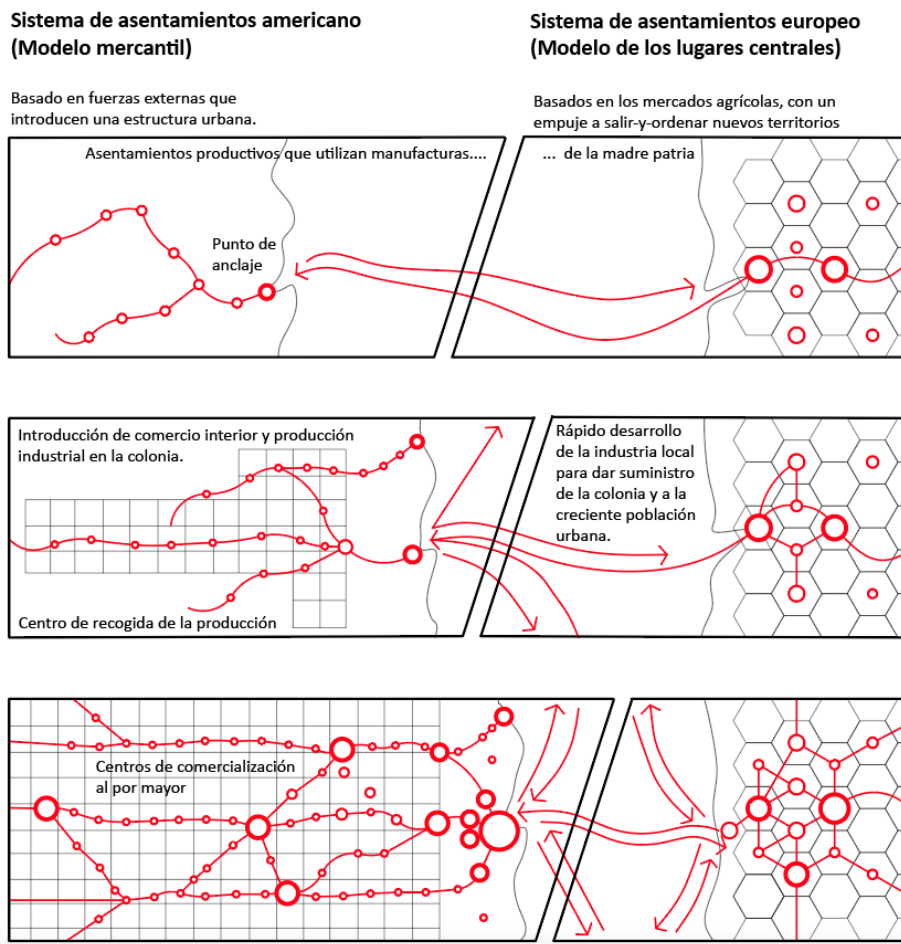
Sistema de asentamientos americano (Modelo mercantil)

Sistema de asentamientos europeo (Modelo de los lugares centrales)

Basado en fuerzas externas que introducen una estructura urbana.

Basados en los mercados agrícolas, con un empuje a salir-y-ordenar nuevos territorios

Asentamientos productivos que utilizan manufacturas....

... de la madre patria

Punto de anclaje

Introducción de comercio interior y producción industrial en la colonia.

Rápido desarrollo de la industria local para dar suministro de la colonia y a la creciente población urbana.

Centro de recogida de la producción

Centros de comercialización al por mayor